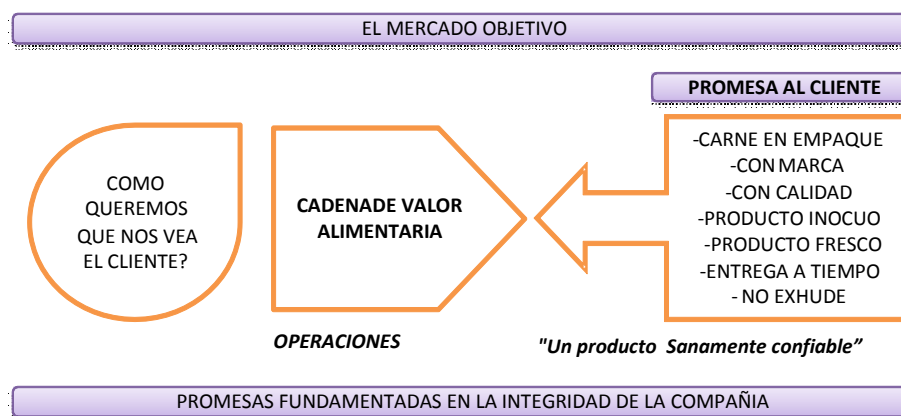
EL MERCADO OBJETIVO

PROMESA AL CLIENTE

COMO QUEREMOS QUE NOS VEA EL CLIENTE?

CADENADE VALOR ALIMENTARIA

-CARNE EN EMPAQUE
-CON MARCA
-CON CALIDAD
-PRODUCTO INOCUO
-PRODUCTO FRESCO
-ENTREGA A TIEMPO
- NO EXHUDE

OPERACIONES

"Un producto Sanamente confiable"

PROMESAS FUNDAMENTADAS EN LA INTEGRIDAD DE LA COMPAÑIA